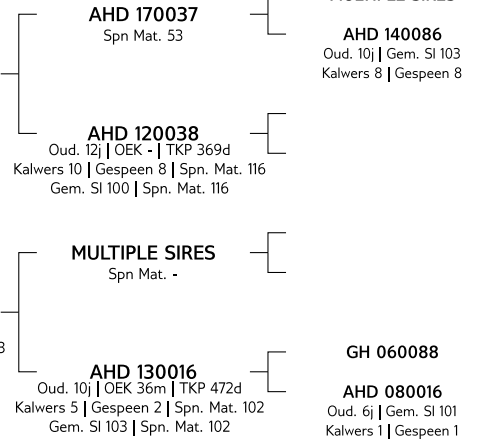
AHD 170037
Spn Mat. 53

AHD 140086
Oud. 10j | Gem. SI 103
Kalwers 8 | Gespeen 8

AHD 120038
Oud. 12j | OEK - | TKP 369d
Kalwers 10 | Gespeen 8 | Spn. Mat. 116
Gem. SI 100 | Spn. Mat. 116

MULTIPLE SIRES
Spn Mat. -

3

AHD 130016
Oud. 10j | OEK 36m | TKP 472d
Kalwers 5 | Gespeen 2 | Spn. Mat. 102
Gem. SI 103 | Spn. Mat. 102

GH 060088

AHD 080016
Oud. 6j | Gem. SI 101
Kalwers 1 | Gespeen 1